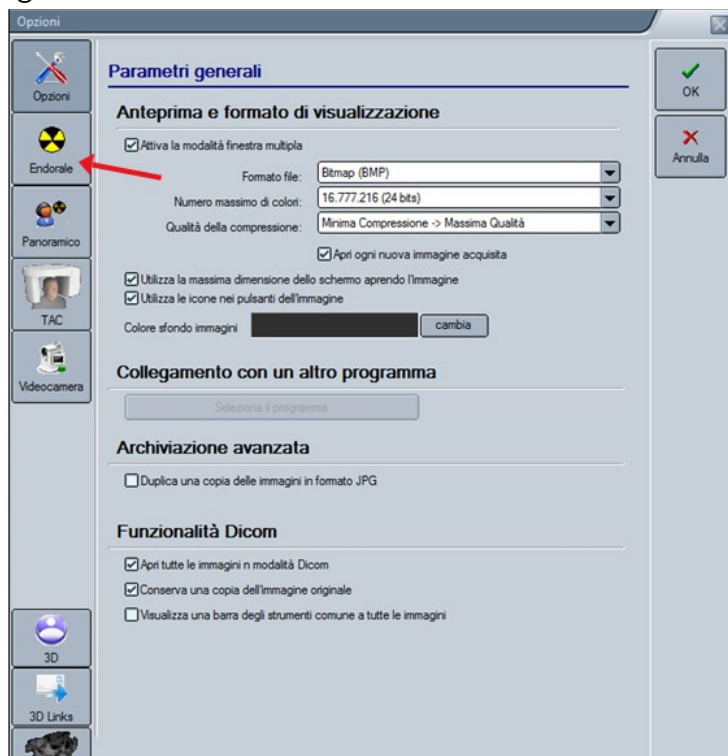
Opzioni

Opzioni
Endorale
Panoramico
TAC
Videocamera
3D
3D Links

Parametri generali

Anteprima e formato di visualizzazione

Attiva la modalità finestra multipla

Formato file: Bitmap (BMP)
Numero massimo di colori: 16.777.216 (24 bits)
Qualità della compressione: Minima Compressione -> Massima Qualità

Apri ogni nuova immagine acquisita

Utilizza la massima dimensione dello schermo aprendo l'immagine
Utilizza le icone nei pulsanti dell'immagine

Colore sfondo immagini cambia

Collegamento con un altro programma

Seleziona il programma

Archiviazione avanzata

Duplica una copia delle immagini in formato JPG

Funzionalità Dicom

Apri tutte le immagini n modalità Dicom
Conserva una copia dell'immagine originale
Visualizza una barra degli strumenti comune a tutte le immagini

OK
Annulla